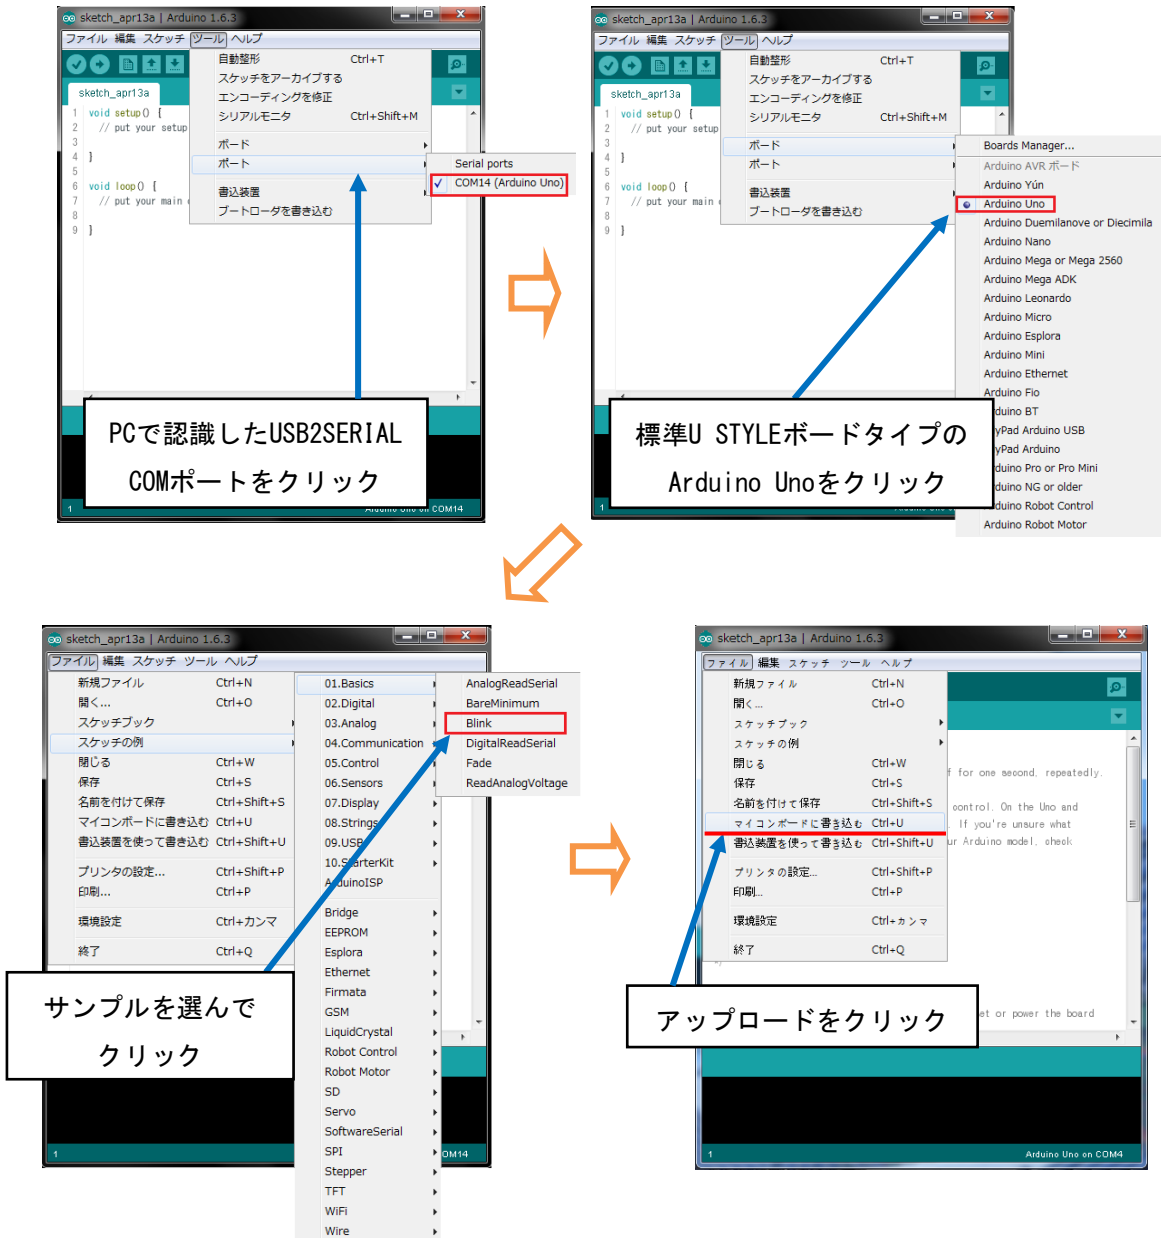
sketch_apr13a | Arduino 1.6.3

ファイル 編集 スケッチ ツール ヘルプ

sketch_apr13a

1 void setup() {
2 // put your setup
3
4 }
5
6 void loop() {
7 // put your main
8
9 }

自動整形 Ctrl+T
スケッチをアーカイブする
エンコーディングを修正
シリアルモニタ Ctrl+Shift+M
ボード
ポート
書込装置
ブートローダを書き込む

Serial ports
COM14 (Arduino Uno)

PCで認識したUSB2SERIAL COMポートをクリック

1 Arduino Uno on COM14

sketch_apr13a | Arduino 1.6.3

ファイル 編集 スケッチ ツール ヘルプ

sketch_apr13a

1 void setup() {
2 // put your setup
3
4 }
5
6 void loop() {
7 // put your main
8
9 }

自動整形 Ctrl+T
スケッチをアーカイブする
エンコーディングを修正
シリアルモニタ Ctrl+Shift+M
ボード
ポート
書込装置
ブートローダを書き込む

Boards Manager...
Arduino AVR ボード
Arduino Yún
Arduino Uno
Arduino Duemilanove or Diecimila
Arduino Nano
Arduino Mega or Mega 2560
Arduino Mega ADK
Arduino Leonardo
Arduino Micro
Arduino Esplora
Arduino Mini
Arduino Ethernet
Arduino Fio
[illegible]duino BT
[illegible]yPad Arduino USB
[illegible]yPad Arduino
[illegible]duino Pro or Pro Mini
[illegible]duino NG or older
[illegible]duino Robot Control
Arduino Robot Motor

標準U STYLEボードタイプの Arduino Unoをクリック

sketch_apr13a | Arduino 1.6.3

ファイル 編集 スケッチ ツール ヘルプ

新規ファイル Ctrl+N
開く... Ctrl+O
スケッチブック
スケッチの例
閉じる Ctrl+W
保存 Ctrl+S
名前を付けて保存 Ctrl+Shift+S
マイコンボードに書き込む Ctrl+U
書込装置を使って書き込む Ctrl+Shift+U
プリンタの設定... Ctrl+Shift+P
印刷... Ctrl+P
環境設定 Ctrl+カンマ
終了 Ctrl+Q

01.Basics
02.Digital
03.Analog
04.Communication
05.Control
06.Sensors
07.Display
08.Strings
09.USB
10.StarterKit
ArduinoISP
Bridge
EEPROM
Esplora
Ethernet
Firmata
GSM
LiquidCrystal
Robot Control
Robot Motor
SD
Servo
SoftwareSerial
SPI
Stepper
TFT
WiFi
Wire

AnalogReadSerial
BareMinimum
Blink
DigitalReadSerial
Fade
ReadAnalogVoltage

サンプルを選んで クリック

1 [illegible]OM14

sketch_apr13a | Arduino 1.6.3

ファイル 編集 スケッチ ツール ヘルプ

新規ファイル Ctrl+N
開く... Ctrl+O
スケッチブック
スケッチの例
閉じる Ctrl+W
保存 Ctrl+S
名前を付けて保存 Ctrl+Shift+S
マイコンボードに書き込む Ctrl+U
書込装置を使って書き込む Ctrl+Shift+U
プリンタの設定... Ctrl+Shift+P
印刷... Ctrl+P
環境設定 Ctrl+カンマ
終了 Ctrl+Q

f for one second, repeatedly.
control. On the Uno and
If you're unsure what
ur Arduino model, check
et or power the board

アップロードをクリック

1 Arduino Uno on COM4